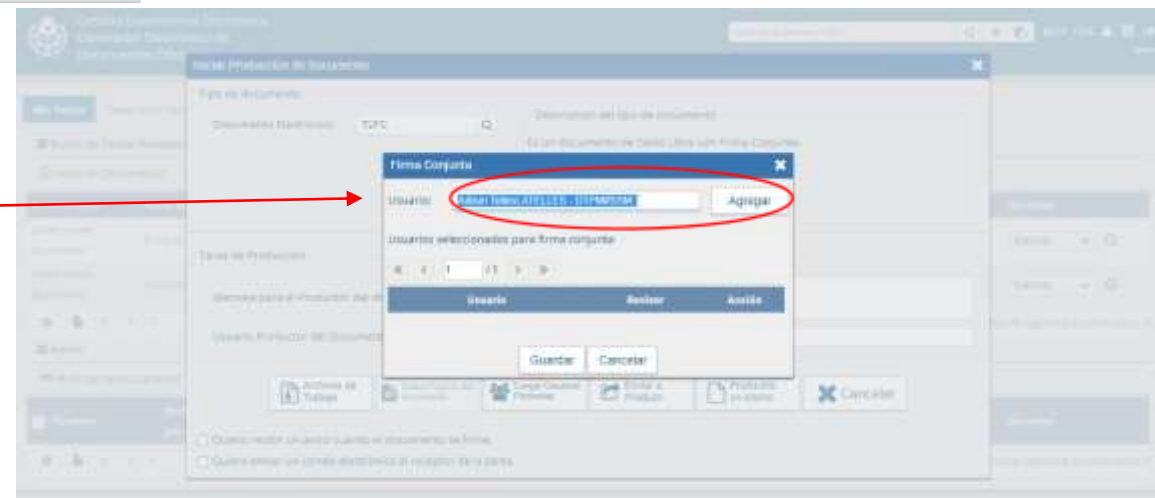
Iniciar Producción de Documento

Tipo de documento

Documento Electrónico: TLFC

Descripción del tipo de documento

Es un Documento de Texto Libre con Firma Conjunta

Firma Conjunta

Usuario: Julian Tellez ATELLES - DTPMRSTM

Agregar

Usuarios seleccionados para firma conjunta

1 /1

| Usuario | Revisor | Acción |
|---|---|---|

Guardar Cancelar

Tarea de Producción

Mensaje para el Productor del documento

Usuario Productor del Documento

Archivos de Trabajo

Cargar Usuarios Firmantes

Enviar a Producir

Producirlo yo mismo

Cancelar

Quiero recibir un aviso cuando el documento se firme.

Quiero enviar un correo electrónico al receptor de la tarea.

Mis Tareas